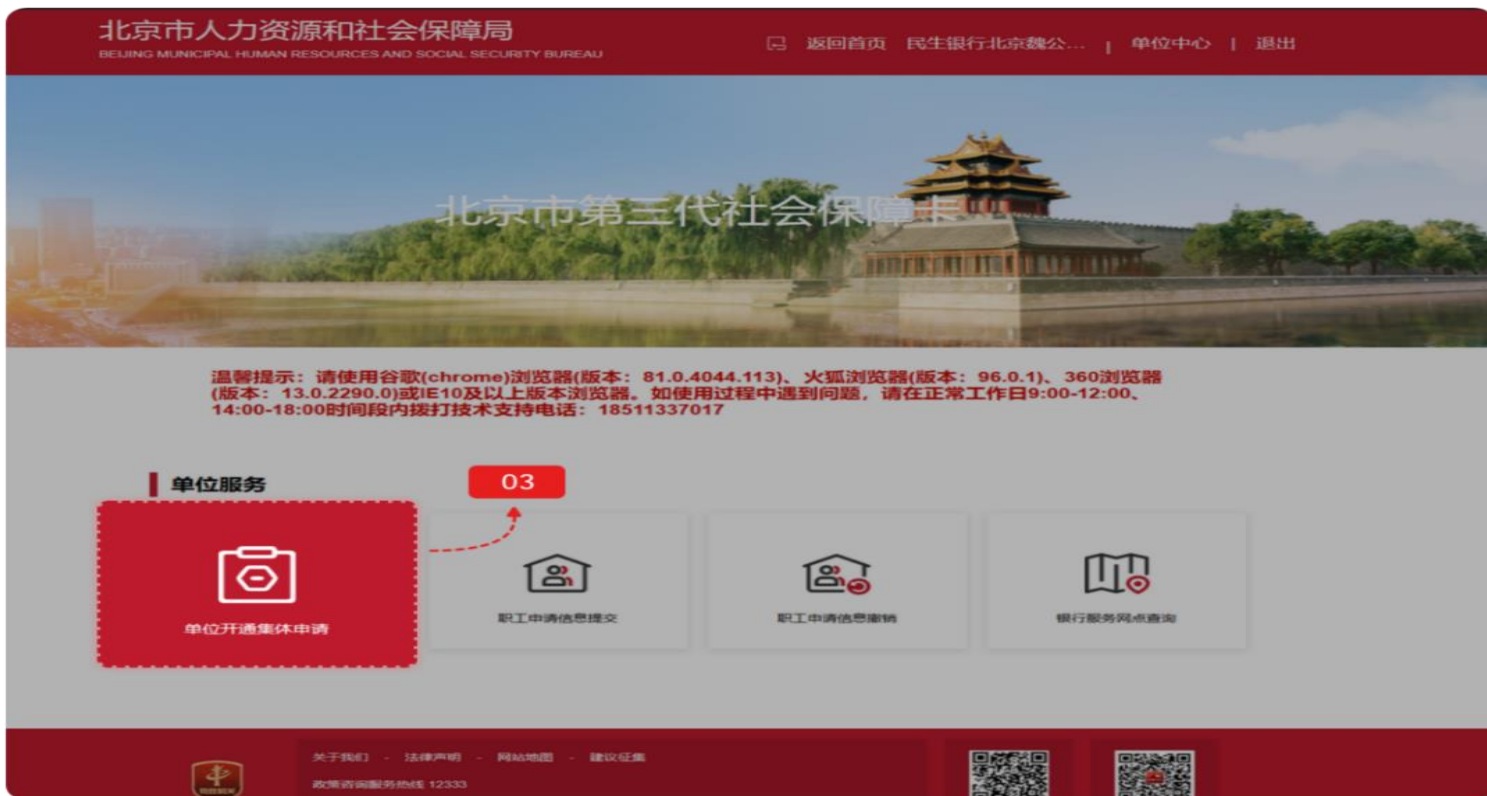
北京市人力资源和社会保障局
BEIJING MUNICIPAL HUMAN RESOURCES AND SOCIAL SECURITY BUREAU

返回首页 民生银行北京魏公... | 单位中心 | 退出

北京市第三代社会保障卡

温馨提示：请使用谷歌(chrome)浏览器(版本：81.0.4044.113)、火狐浏览器(版本：96.0.1)、360浏览器(版本：13.0.2290.0)或IE10及以上版本浏览器。如使用过程中遇到问题，请在正常工作日9:00-12:00、14:00-18:00时间段内拨打技术支持电话：18511337017

单位服务

03

单位开通集体申请

职工申请信息提交

职工申请信息撤销

银行服务网点查询

关于我们 - 法律声明 - 网站地图 - 建议征集
政策咨询服务热线 12333